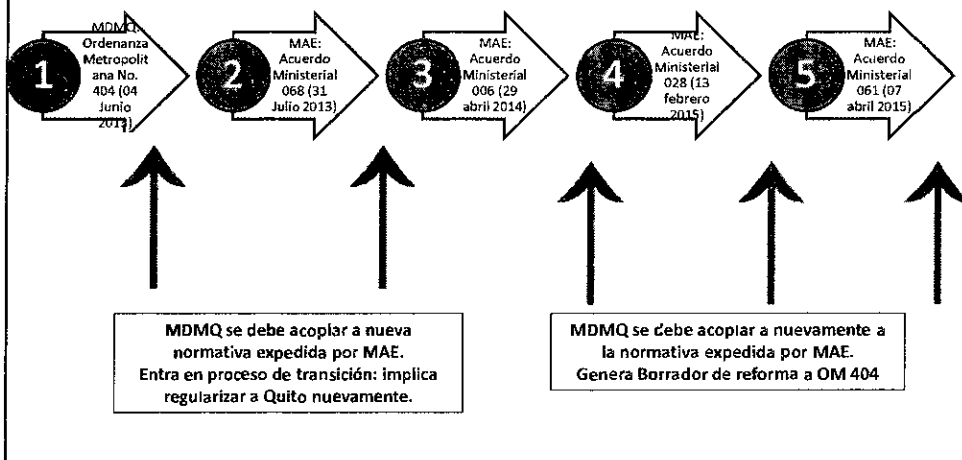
1

MDMQ: Ordenanza Metropolitana No. 404 (04 Junio 2013)

2

MAE: Acuerdo Ministerial 068 (31 Julio 2013)

3

MAE: Acuerdo Ministerial 006 (29 abril 2014)

4

MAE: Acuerdo Ministerial 028 (13 febrero 2015)

5

MAE: Acuerdo Ministerial 061 (07 abril 2015)

MDMQ se debe acoplar a nueva normativa expedida por MAE. Entra en proceso de transición: implica regularizar a Quito nuevamente.

MDMQ se debe acoplar a nuevamente a la normativa expedida por MAE. Genera Borrador de reforma a OM 404